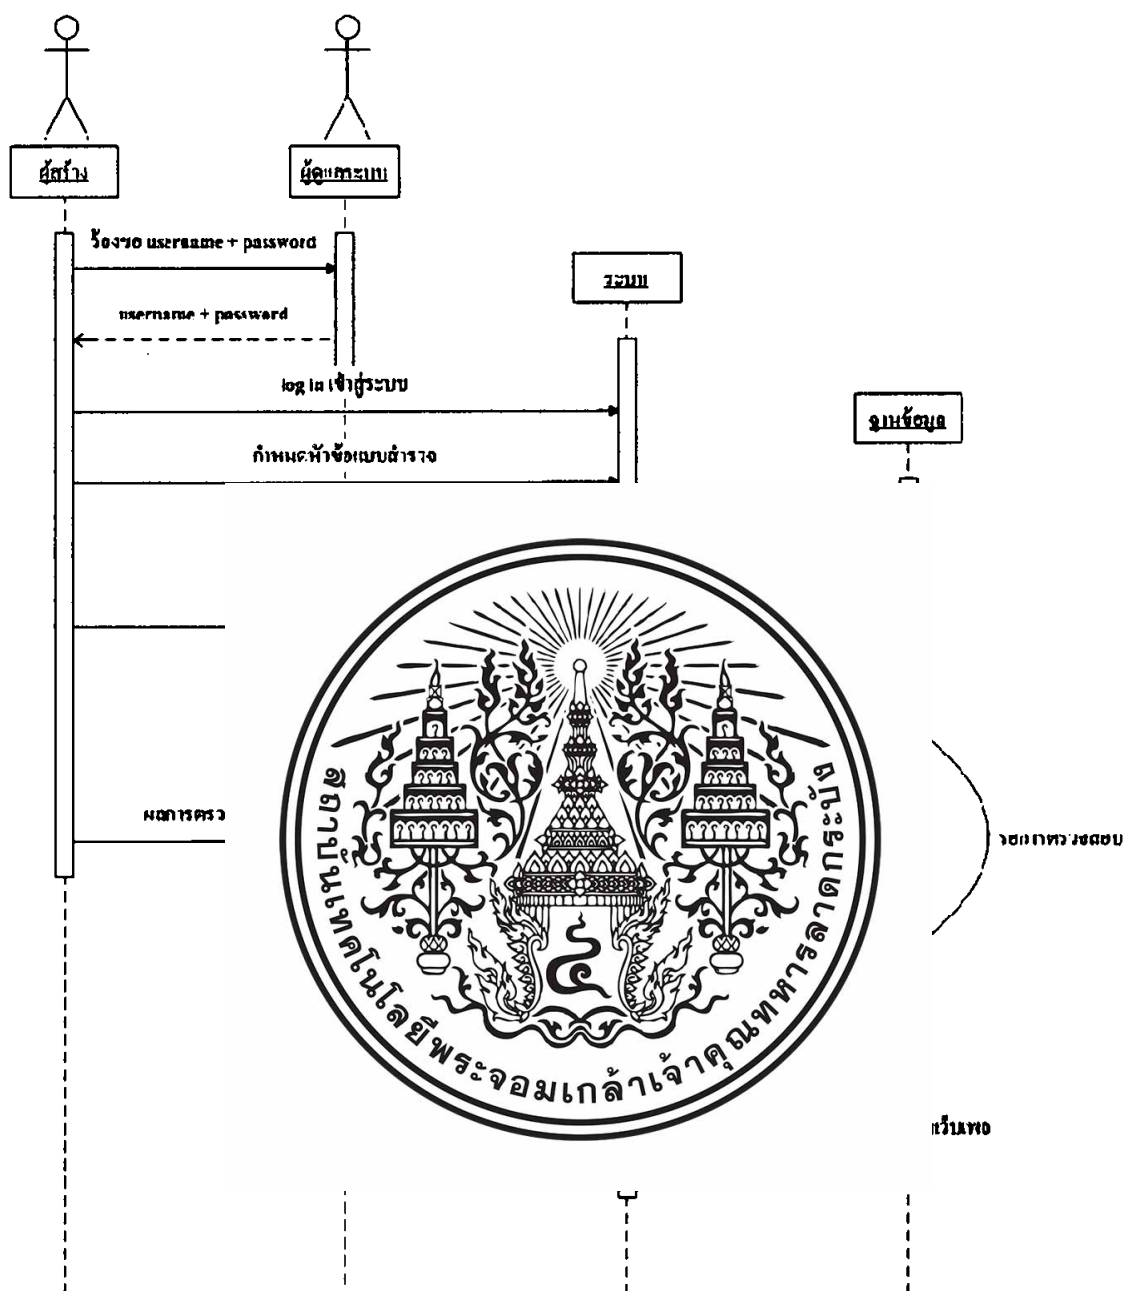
ผู้สร้าง

ผู้ดูแลระบบ

ร้องขอ username + password

ระบบ

username + password

log in เข้าสู่ระบบ

ฐานข้อมูล

กำหนดหัวข้อแบบสำรวจ

ผลการตรว

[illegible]ตรวจสอบ

สถาบันเทคโนโลยีพระจอมเกล้าเจ้าคุณทหารลาดกระบัง

๔

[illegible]เว็บเพจ